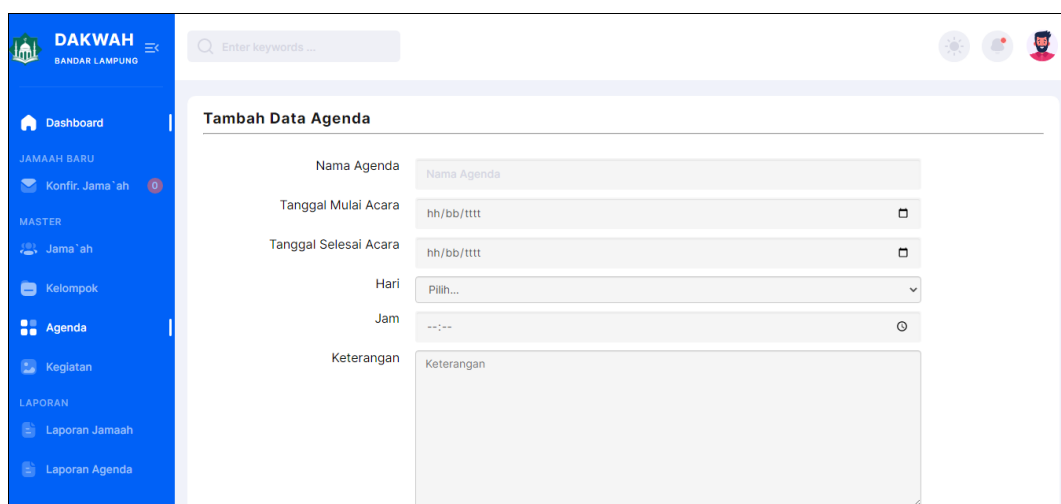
DAKWAH
BANDAR LAMPUNG

Enter keywords ...

Dashboard

JAMAAH BARU

Konfir. Jama`ah 0

MASTER

Jama`ah

Kelompok

Agenda

Kegiatan

LAPORAN

Laporan Jamaah

Laporan Agenda

Tambah Data Agenda

Nama Agenda
Nama Agenda

Tanggal Mulai Acara
hh/bb/tttt

Tanggal Selesai Acara
hh/bb/tttt

Hari
Pilih...

Jam
--:--

Keterangan
Keterangan